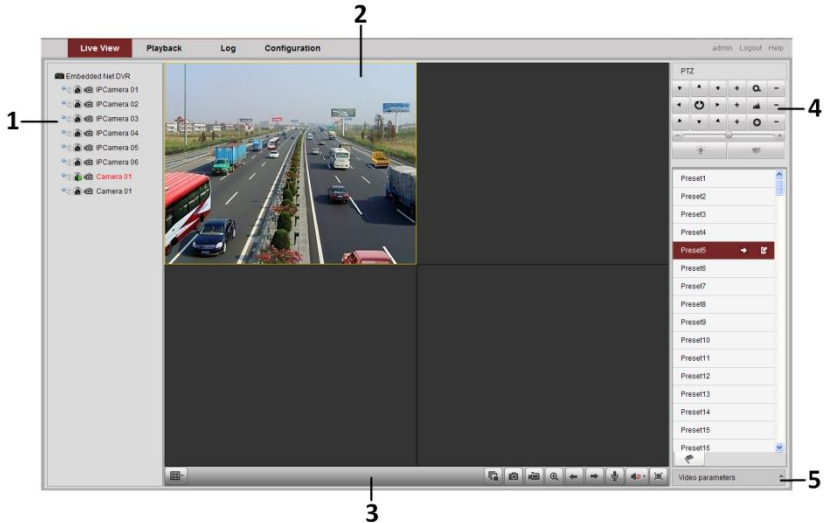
Live View Playback Log Configuration admin Logout Help

1

2

Embedded Net DVR
IPCamera 01
IPCamera 02
IPCamera 03
IPCamera 04
IPCamera 05
IPCamera 06
Camera 01
Camera 01

PTZ

4

Preset1
Preset2
Preset3
Preset4
Preset5
Preset6
Preset7
Preset8
Preset9
Preset10
Preset11
Preset12
Preset13
Preset14
Preset15
Preset16

Video parameters

5

3